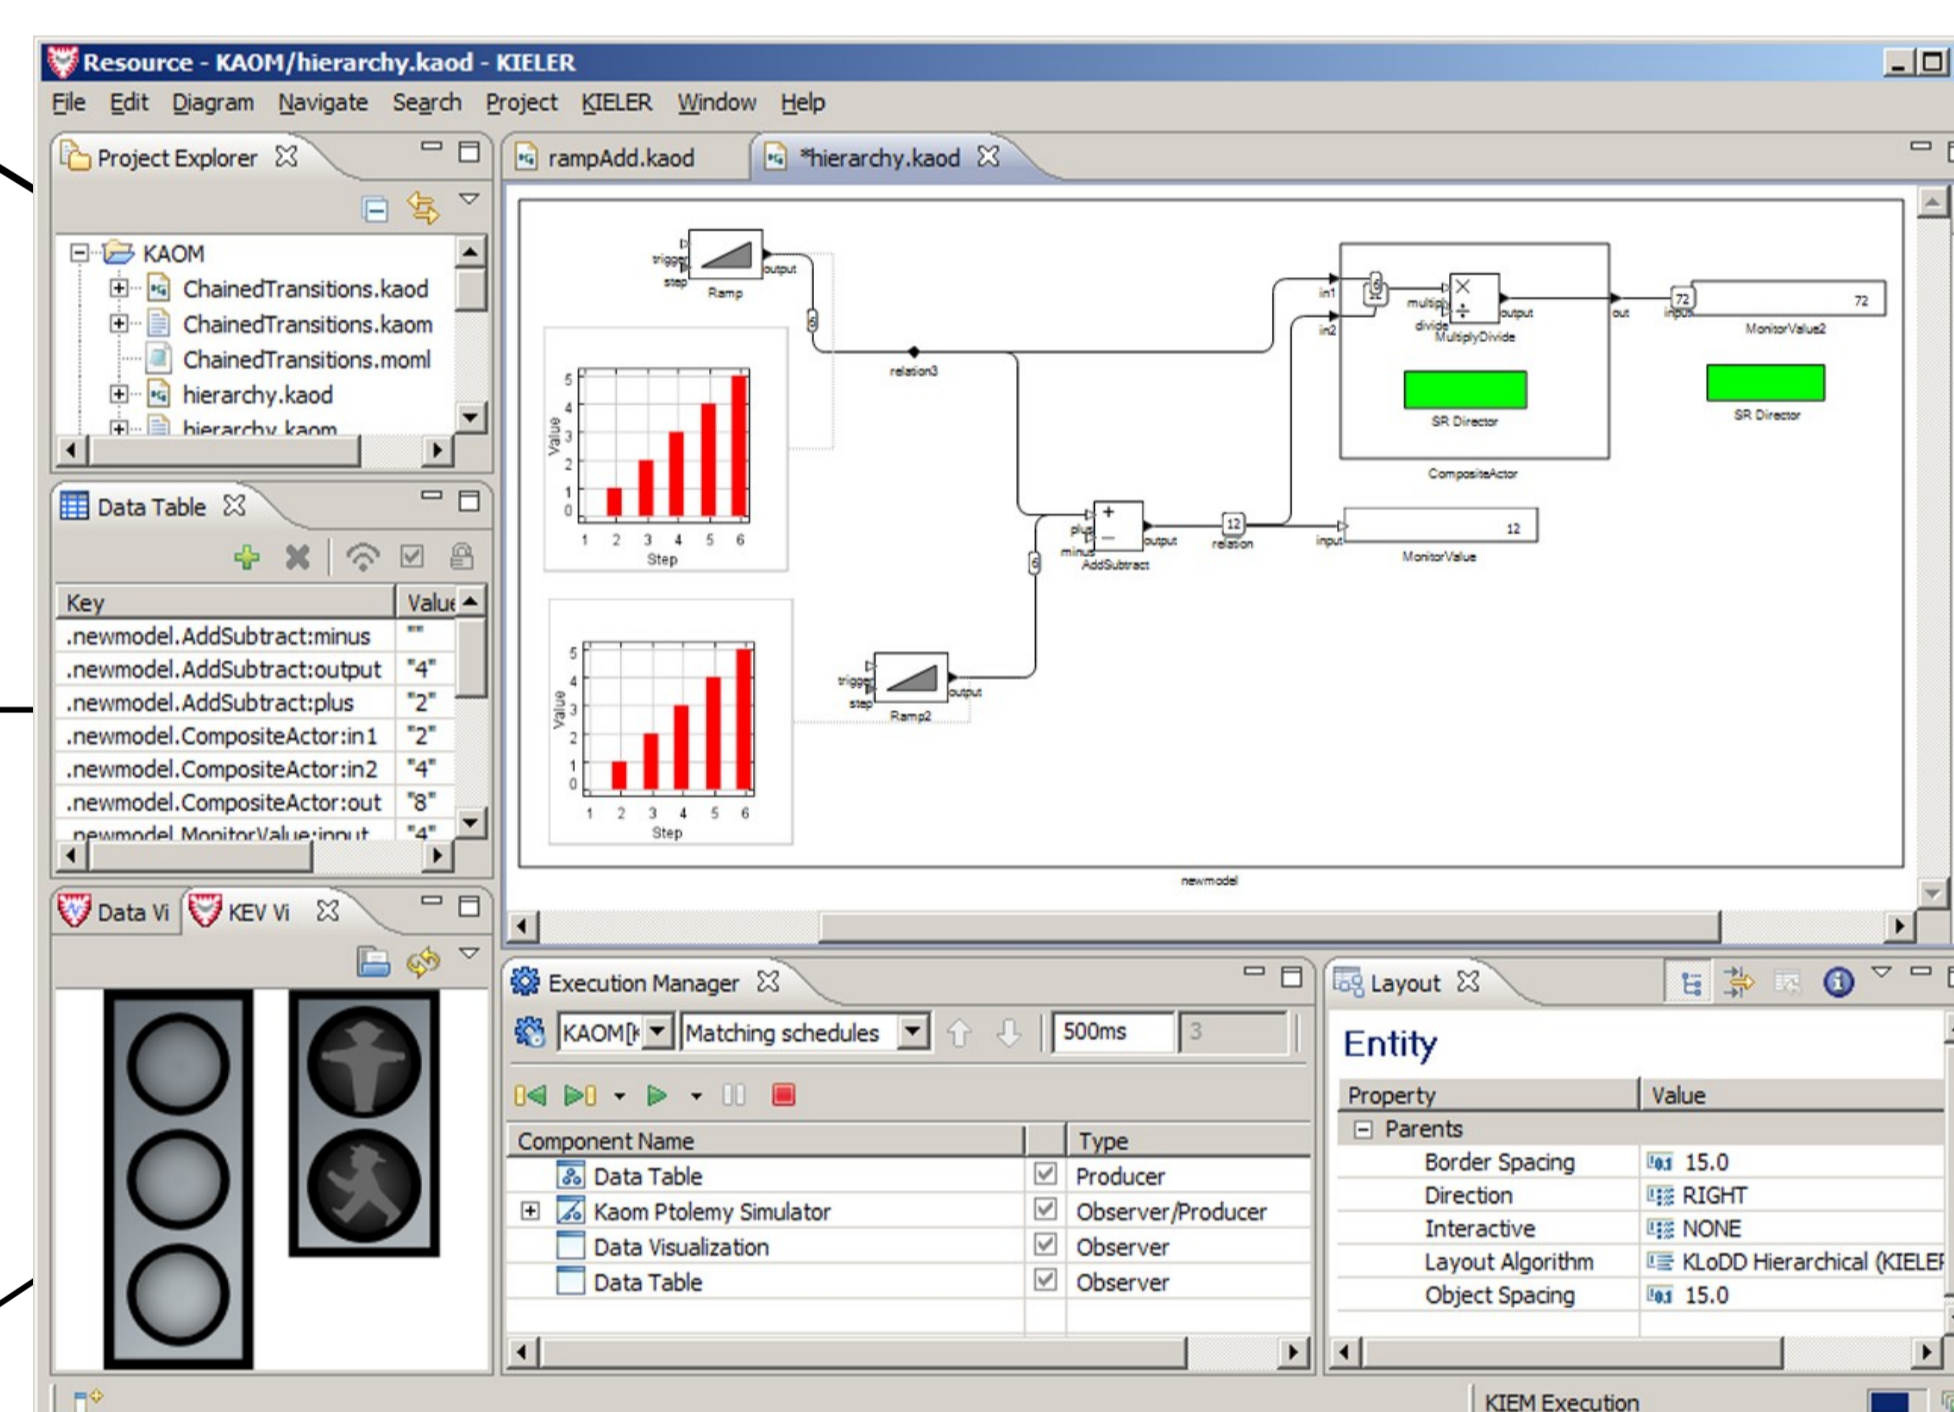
Resource - KAOM/hierarchy.kaod - KIELER

File Edit Diagram Navigate Search Project KIELER Window Help

Project Explorer

KAOM
ChainedTransitions.kaod
ChainedTransitions.kaom
ChainedTransitions.moml
hierarchy.kaod
hierarchy.kaom

Data Table

| Key | Value |
|---|---|
| .newmodel.AddSubtract:minus | "" |
| .newmodel.AddSubtract:output | "4" |
| .newmodel.AddSubtract:plus | "2" |
| .newmodel.CompositeActor:in1 | "2" |
| .newmodel.CompositeActor:in2 | "4" |
| .newmodel.CompositeActor:out | "8" |
| .newmodel.MonitorValue:input | "4" |

Data Vi KEV Vi

rampAdd.kaod *hierarchy.kaod

trigger step output Ramp
relation3
in1 in2 multiply divide output MultiplyDivide out
SR Director
CompositeActor
72 input 72 MonitorValue2
SR Director
Value 5 4 3 2 1 0 1 2 3 4 5 6 Step
plus minus AddSubtract output 12 relation input 12 MonitorValue
6
Value 5 4 3 2 1 0 1 2 3 4 5 6 Step
trigger step output Ramp2
newmodel

Execution Manager

KAOM[k Matching schedules 500ms 3

| Component Name | | Type |
|---|---|---|
| Data Table | ☑ | Producer |
| Kaom Ptolemy Simulator | ☑ | Observer/Producer |
| Data Visualization | ☑ | Observer |
| Data Table | ☑ | Observer |

Layout

Entity

| Property | Value |
|---|---|
| Parents | |
| Border Spacing | 15.0 |
| Direction | RIGHT |
| Interactive | NONE |
| Layout Algorithm | KLoDD Hierarchical (KIELEF |
| Object Spacing | 15.0 |

KIEM Execution